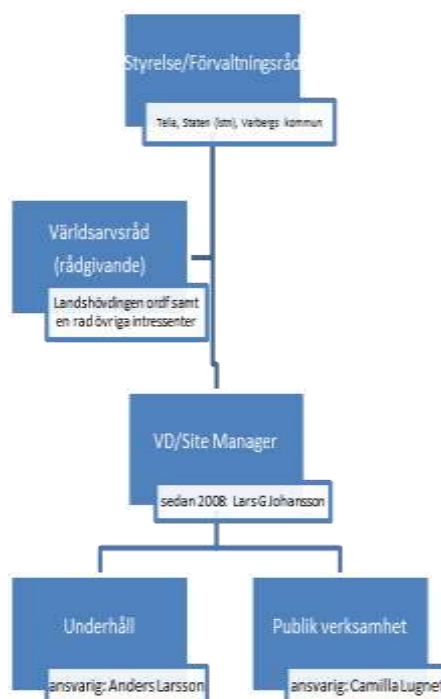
Styrelse/Förvaltningsråd

Telia, Staten (sm), Varbergs kommun

Världsarvsråd (rådgivande)

Landshövdingen ordf samt en rad övriga intressenter

VD/Site Manager

sedan 2008: Lars G Johansson

Underhåll

ansvarig: Anders Larsson

Publik verksamhet

ansvarig: Camilla Lugne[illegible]